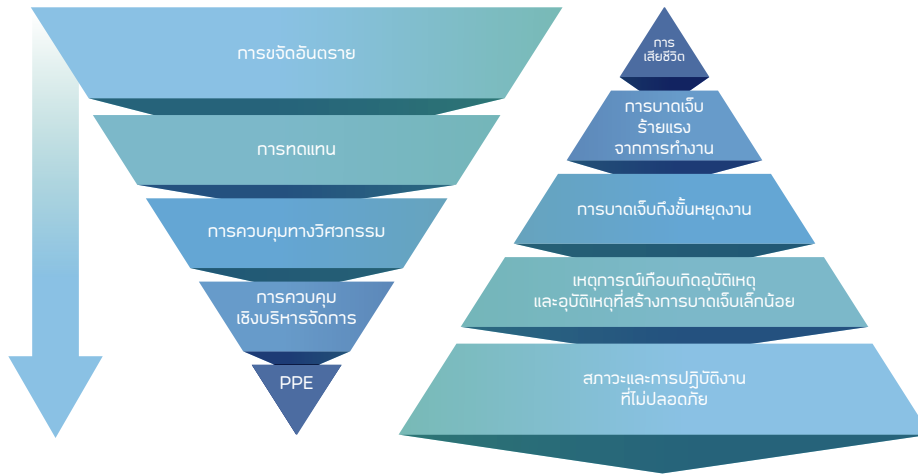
การขจัดอันตราย

การทดแทน

การควบคุมทางวิศวกรรม

การควบคุม
เชิงบริหารจัดการ

PPE

การ
เสียชีวิต

การบาดเจ็บ
ร้ายแรง
จากการทำงาน

การบาดเจ็บถึงขั้นหยุดงาน

เหตุการณ์เกือบเกิดอุบัติเหตุ
และอุบัติเหตุที่สร้างการบาดเจ็บเล็กน้อย

สภาวะและการปฏิบัติงาน
ที่ไม่ปลอดภัย